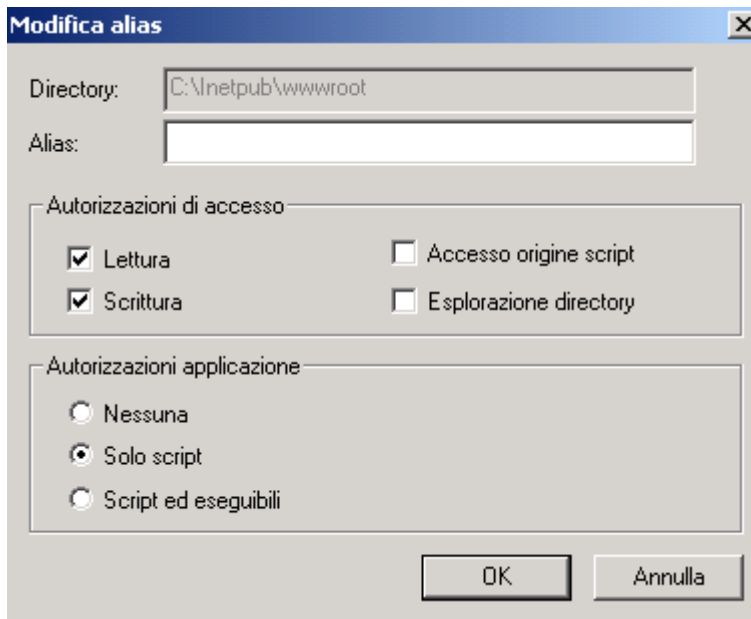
Modifica alias

Directory: C:\Inetpub\wwwroot

Alias:

Autorizzazioni di accesso

Lettura

Scrittura

Accesso origine script

Esplorazione directory

Autorizzazioni applicazione

Nessuna

Solo script

Script ed eseguibili

OK

Annulla